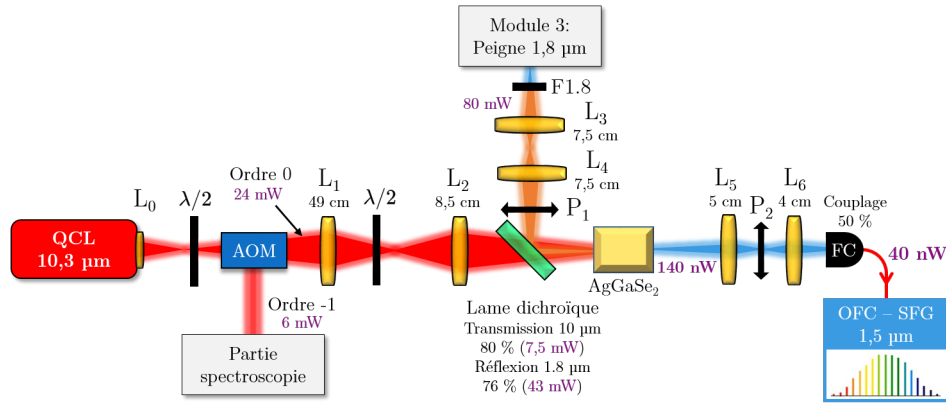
Module 3:
Peigne 1,8 µm

F1.8

80 mW

$L_3$
7,5 cm

$L_4$
7,5 cm

Ordre 0
24 mW

$L_0$

$\lambda/2$

$L_1$
49 cm

$\lambda/2$

$L_2$
8,5 cm

$P_1$

$L_5$
5 cm

$P_2$

$L_6$
4 cm

Couplage
50 %

QCL
10,3 µm

AOM

140 nW

AgGaSe$_2$

FC

40 nW

Ordre -1
6 mW

Partie spectroscopie

Lame dichroïque
Transmission 10 µm
80 % (7,5 mW)
Réflexion 1.8 µm
76 % (43 mW)

OFC – SFG
1,5 µm